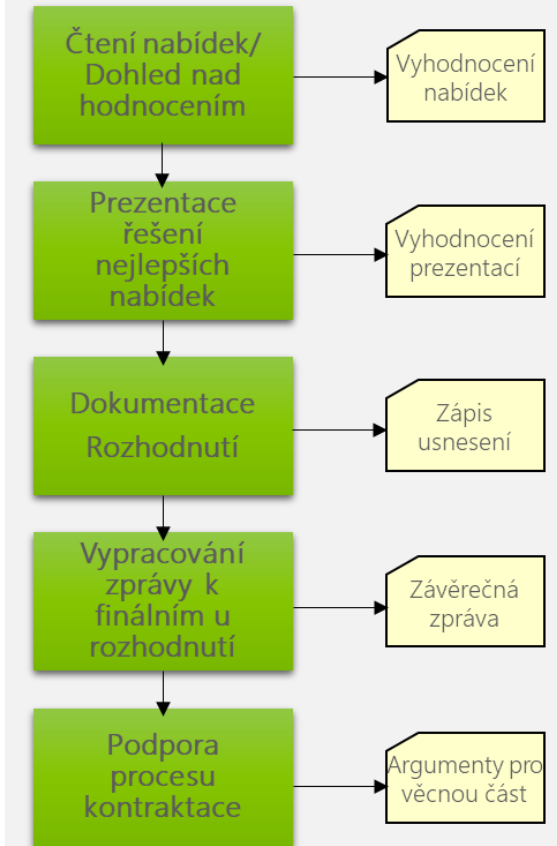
Čtení nabídek/ Dohled nad hodnocením

Vyhodnocení nabídek

Prezentace řešení nejlepších nabídek

Vyhodnocení prezentací

Dokumentace Rozhodnutí

Zápis usnesení

Vypracování zprávy k finálním u rozhodnutí

Závěrečná zpráva

Podpora procesu kontraktace

Argumenty pro věcnou část